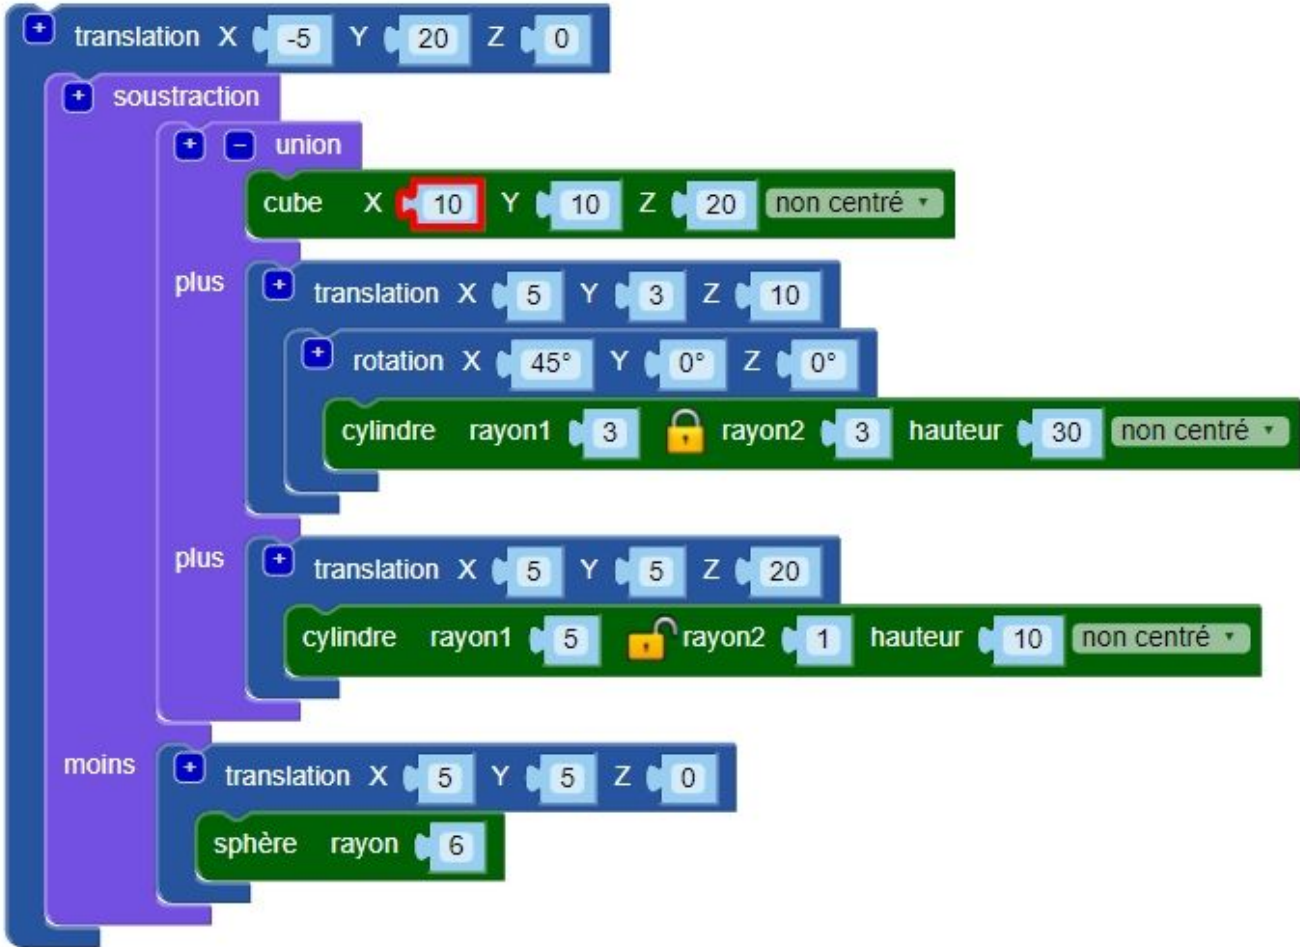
translation X -5 Y 20 Z 0

soustraction

union

cube X 10 Y 10 Z 20 non centré

plus

translation X 5 Y 3 Z 10

rotation X 45° Y 0° Z 0°

cylindre rayon1 3 rayon2 3 hauteur 30 non centré

plus

translation X 5 Y 5 Z 20

cylindre rayon1 5 rayon2 1 hauteur 10 non centré

moins

translation X 5 Y 5 Z 0

sphère rayon 6